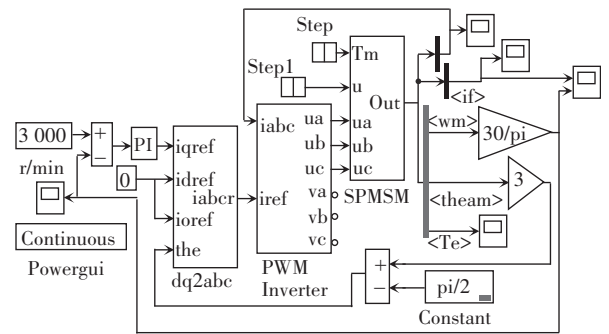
Step

Tm

Step1

u

Out

<if>

3 000

+

−

PI

iqref

iabc

ua

ua

<wm>

30/pi

r/min

0

idref

iabcr

iref

ub

ub

uc

uc

va

SPMSM

<theam>

3

ioref

vb

Continuous

the

vc

<Te>

Powergui

dq2abc

PWM Inverter

+

−

pi/2

Constant